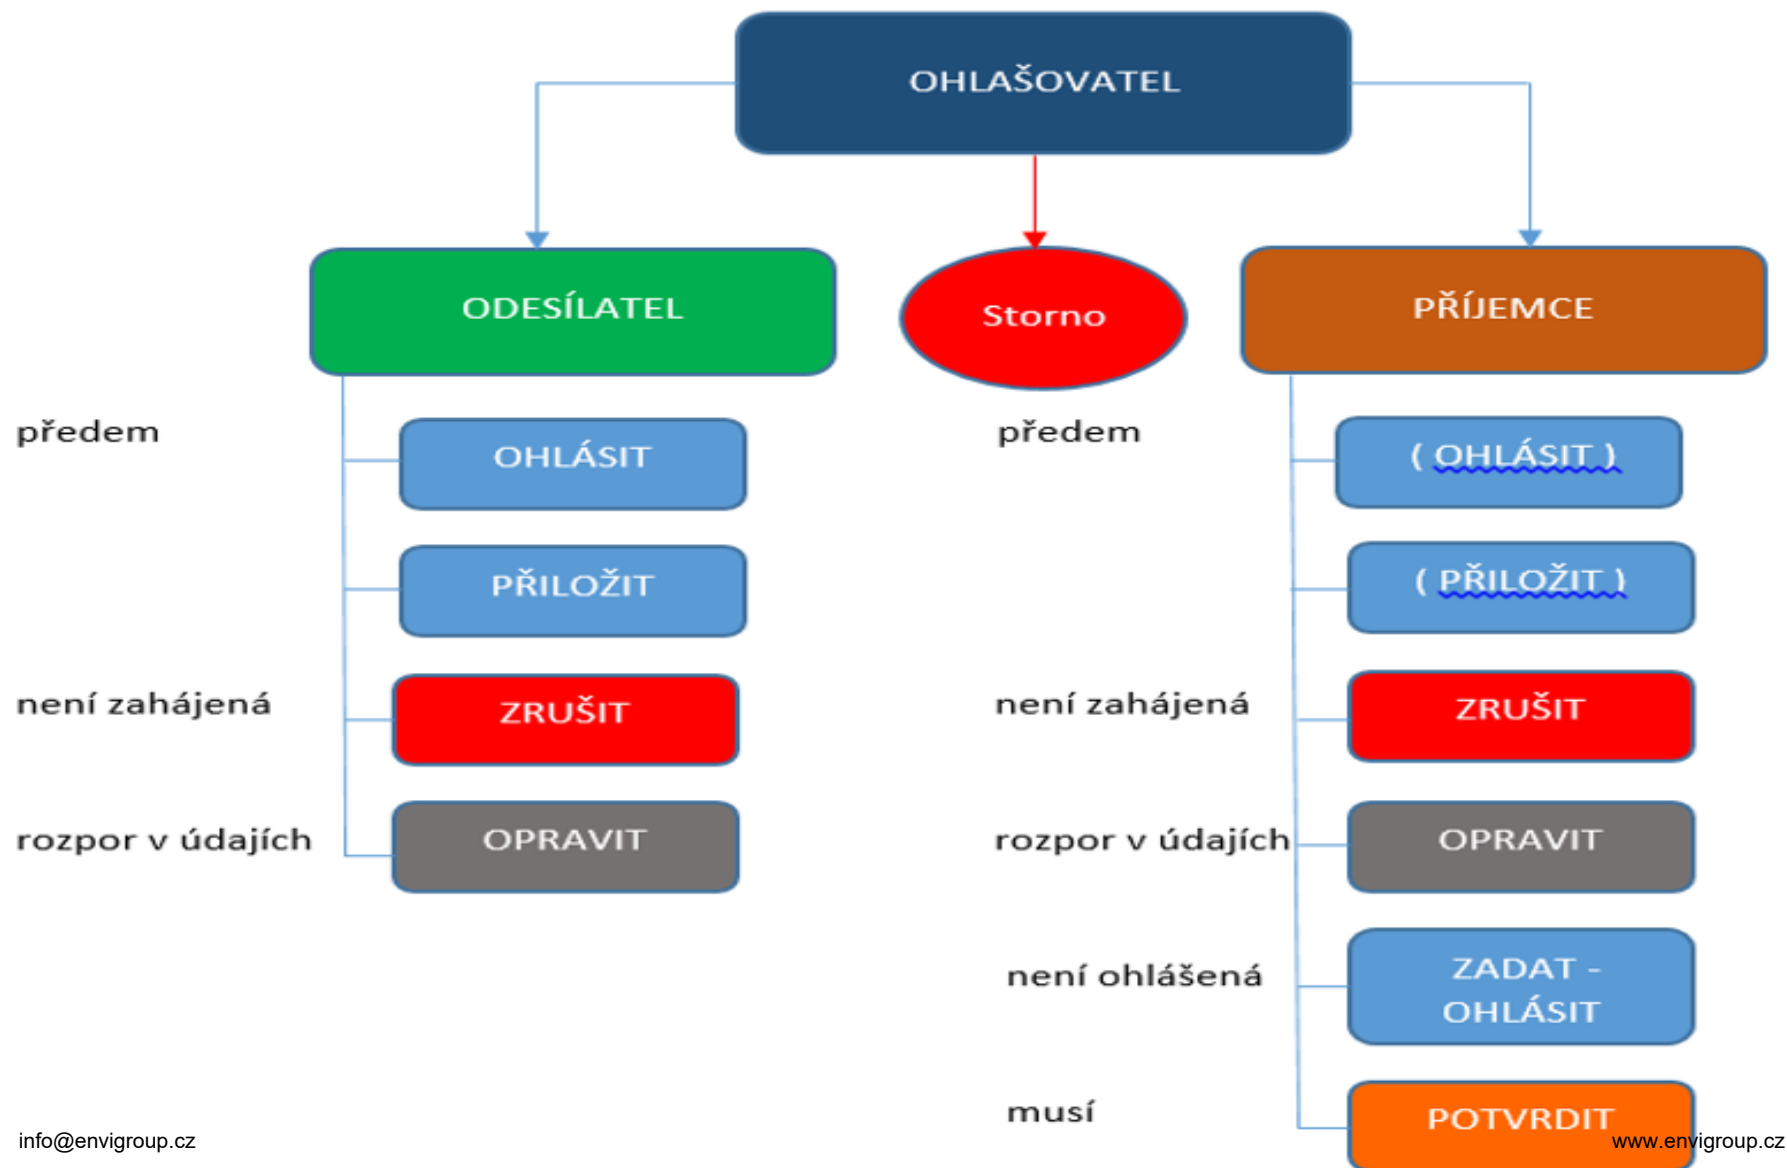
OHLAŠOVATEL

ODESÍLATEL

Storno

PŘÍJEMCE

předem

OHLÁSIT

PŘILOŽIT

není zahájená

ZRUŠIT

rozpor v údajích

OPRAVIT

předem

( OHLÁSIT )

( PŘILOŽIT )

není zahájená

ZRUŠIT

rozpor v údajích

OPRAVIT

není ohlášená

ZADAT - OHLÁSIT

musí

POTVRDIT

info@envigroup.cz

www.envigroup.cz